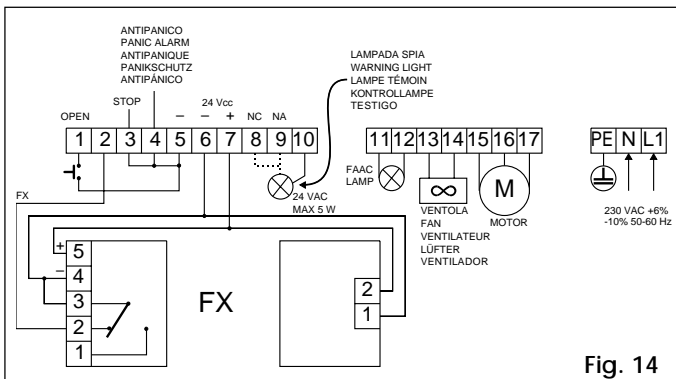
ANTIPANICO
PANIC ALARM
ANTIPANIQUE
PANIKSCHUTZ
ANTIPÁNICO

LAMPADA SPIA
WARNING LIGHT
LAMPE TÉMOIN
KONTROLLAMPE
TESTIGO

OPEN
STOP
–
24 Vcc
–
+
NC
NA

1 2 3 4 5 6 7 8 9 10

11 12 13 14 15 16 17

PE N L1

FX

24 VAC
MAX 5 W

FAAC
LAMP

VENTOLA
FAN
VENTILATEUR
LÜFTER
VENTILADOR

M
MOTOR

230 VAC +6%
-10% 50-60 Hz

+
5
–
4
3
2
1

FX

2
1

Fig. 14